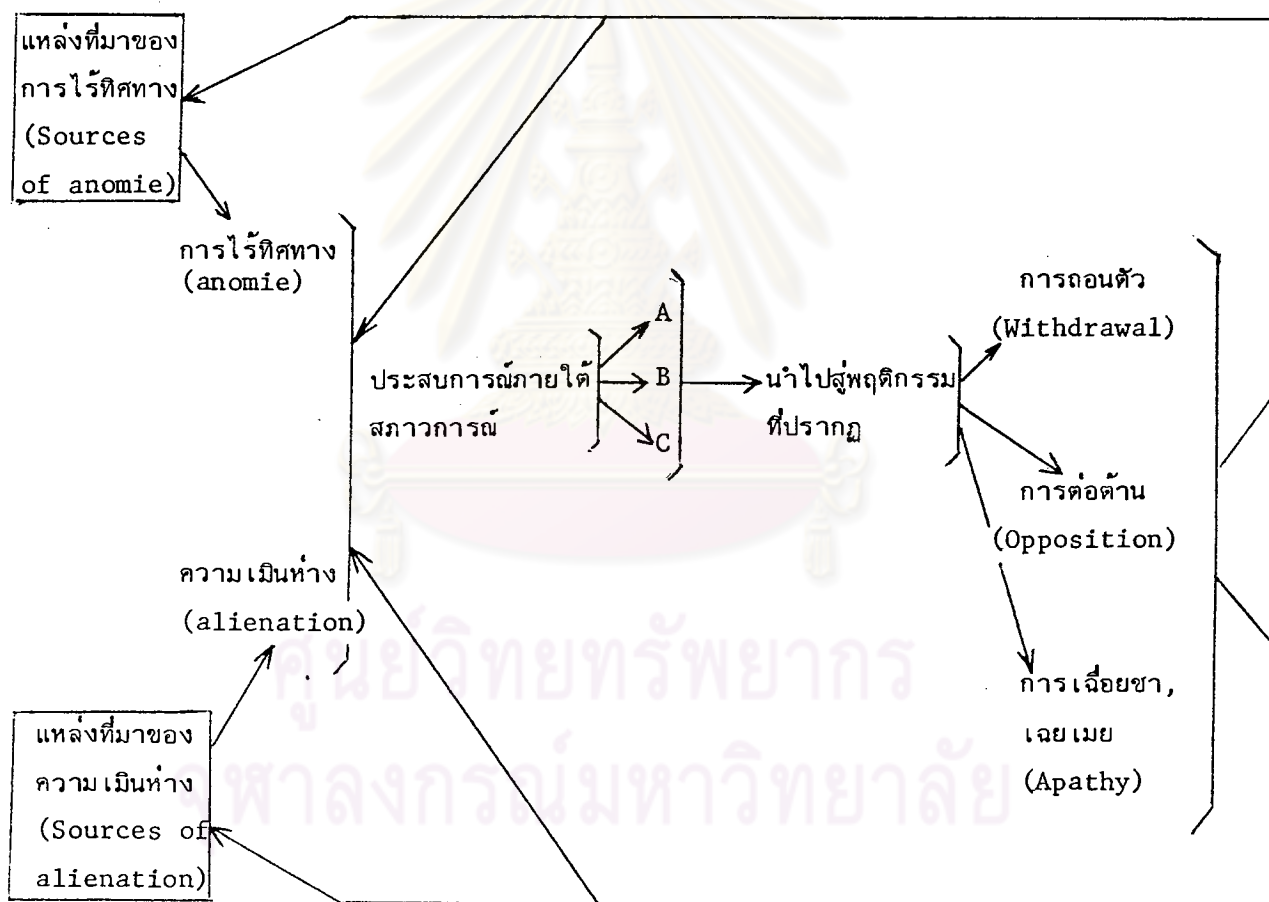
แหล่งที่มาของการไร้ทิศทาง (Sources of anomie)

การไร้ทิศทาง (anomie)

ประสบการณ์ภายใต้สภาวการณ์

A

B

C

นำไปสู่พฤติกรรมที่ปรากฏ

การถอนตัว (Withdrawal)

การต่อต้าน (Opposition)

การเฉื่อยชา, เฉยเมย (Apathy)

ความเมินห่าง (alienation)

แหล่งที่มาของความเมินห่าง (Sources of alienation)

ศูนย์วิทยทรัพยากร
จุฬาลงกรณ์มหาวิทยาลัย